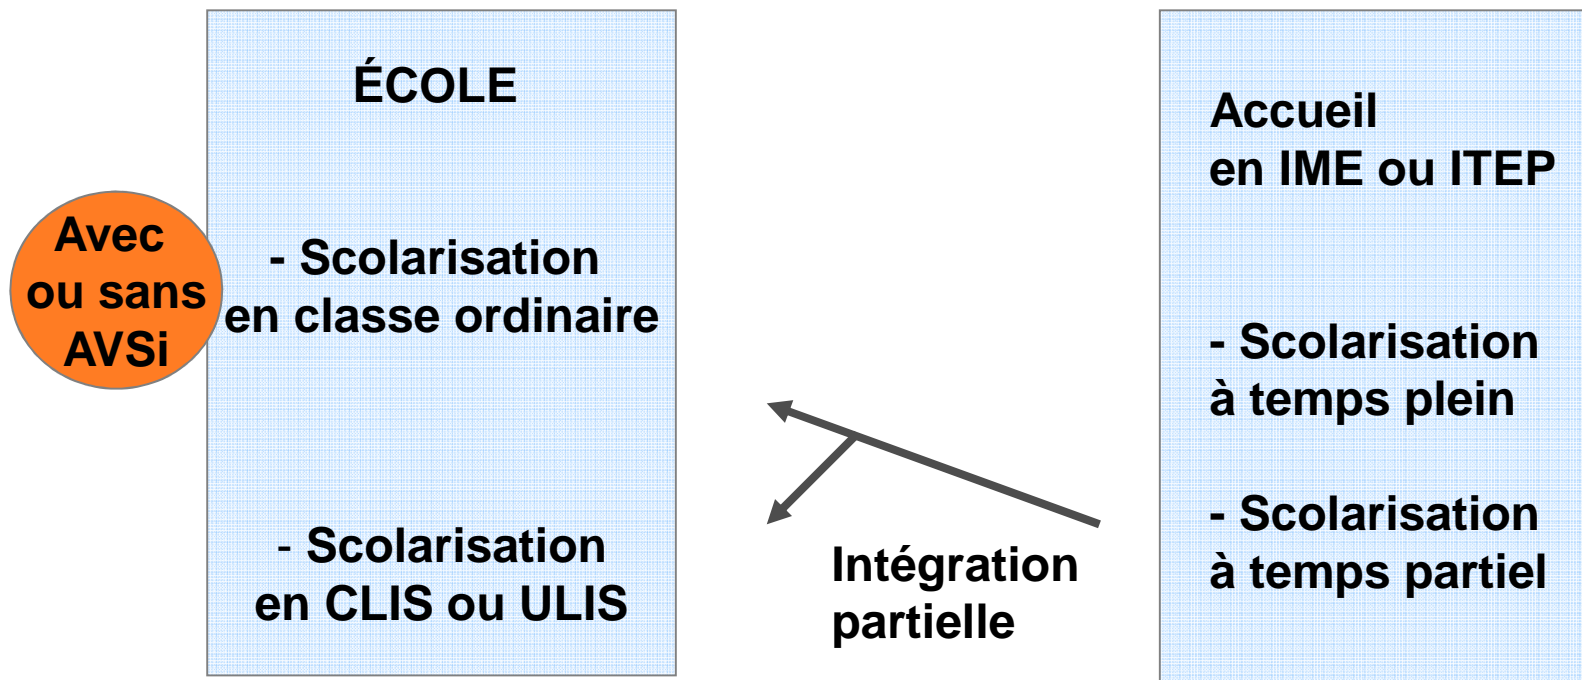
Avec ou sans AVSi

ÉCOLE

- Scolarisation en classe ordinaire

- Scolarisation en CLIS ou ULIS

Intégration partielle

Accueil en IME ou ITEP

- Scolarisation à temps plein

- Scolarisation à temps partiel